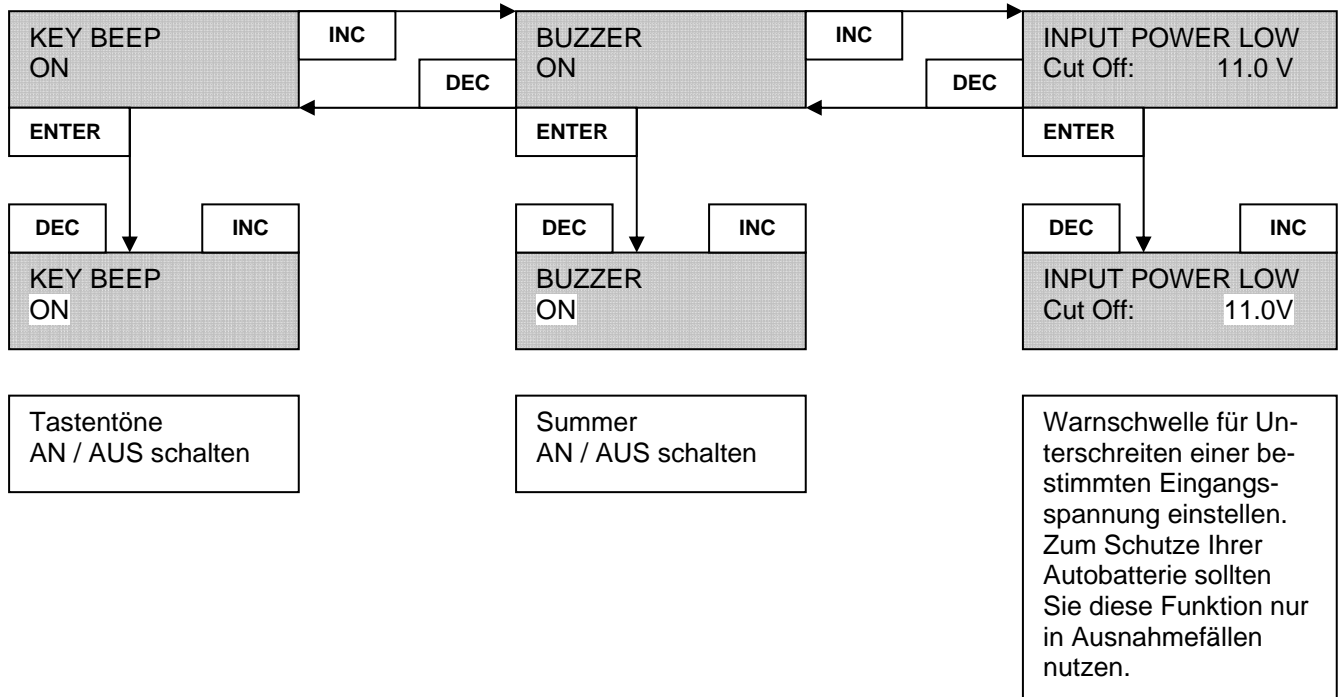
KEY BEEP
ON

INC

DEC

BUZZER
ON

INC

DEC

INPUT POWER LOW
Cut Off: 11.0 V

ENTER

ENTER

ENTER

DEC

INC

KEY BEEP
ON

DEC

INC

BUZZER
ON

DEC

INC

INPUT POWER LOW
Cut Off: 11.0V

Tastentöne
AN / AUS schalten

Summer
AN / AUS schalten

Warnschwelle für Unterschreiten einer bestimmten Eingangsspannung einstellen. Zum Schutze Ihrer Autobatterie sollten Sie diese Funktion nur in Ausnahmefällen nutzen.